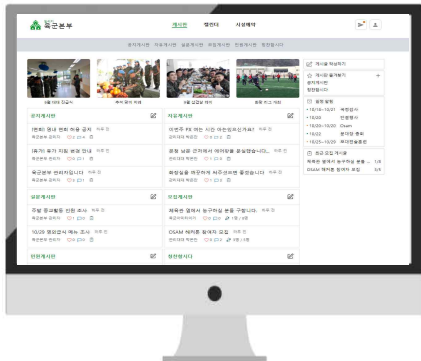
육군본부

게시판 캘린더 시설예약

공지게시판 자유게시판 설문게시판 모집게시판 민원게시판 칭찬합시다

9월 19일 단결식
부대 야외 체험
9월 22일 설명회
활동 보고 체험

공지게시판
[변화] 명내 변화 허용 공지
휴가 주기 지정 변경 안내
육군본부 변화가입니다
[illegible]

자유게시판
이번주 FE 먹는 시간 어떤가요?
이번에 새로 근처에서 얘기했을 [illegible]
화장실을 깨끗하게 써주셨으면 좋겠습니다.
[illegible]

설문게시판
가장 좋아하는 인원 조사
10/29 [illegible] 조사

모집게시판
체육관 함께 농구하실 분을 구합니다.
OSAM 해커톤 참여자 모집

민원게시판
칭찬합시다

게시물 작성하기
게시판 즐겨찾기
공지게시판
칭찬합시다

최근 일정
10/18-10/20 체육행사
10/20 인원점검
10/20-10/20 OSAM
10/22 분대장 회의
10/25-10/29 휴가한정 교육

최근 모집 게시글
체육관 함께서 농구하실 분을 구합니다 1/8
OSAM 해커톤 참여자 모집 3/4